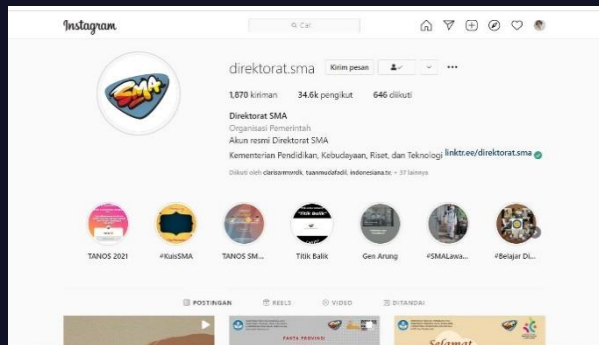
Instagram

Cari

direktorat.sma Kirim pesan

1,870 kiriman 34.6k pengikut 646 diikuti

Direktorat SMA
Organisasi Pemerintah
Akun resmi Direktorat SMA
Kementerian Pendidikan, Kebudayaan, Riset, dan Teknologi linktr.ee/direktorat.sma

Diikuti oleh clarissnrondk, tuanmudafadil, indonesiana.tv + 37 lainnya

TANOS 2021
#KuisSMA
TANOS SM...
Titik Balik
Gen Arung
#SMALawa...
#Belajar Di...

POSTINGAN REELS VIDEO DITANDAI

FAKTA PROVINSI
Selamat